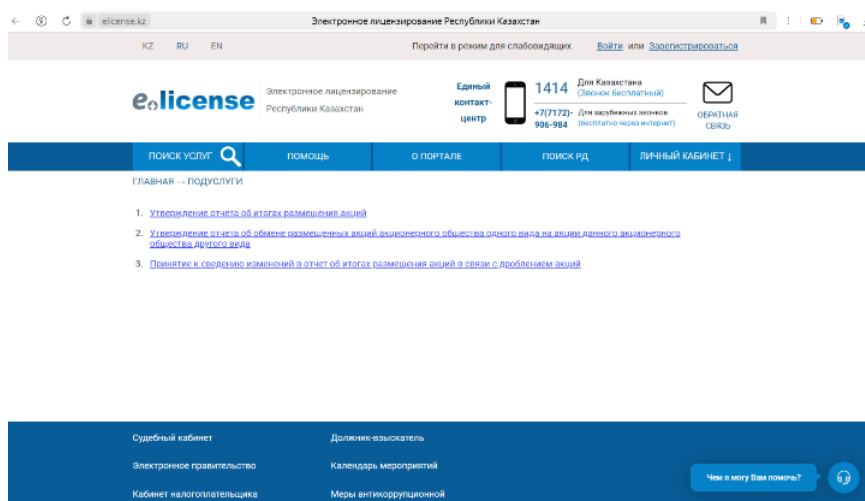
elicense.kz

Электронное лицензирование Республики Казахстан

KZ RU EN

Перейти в режим для слабовидящих Войти или Зарегистрироваться

elicense

Электронное лицензирование Республики Казахстан

Единый контакт-центр

1414 Для Казахстана (Звонок бесплатный)

+7(7172)-906-984 Для зарубежных звонков (бесплатно через интернет)

ОБРАТНАЯ СВЯЗЬ

ПОИСК УСЛУГ ПОМОЩЬ О ПОРТАЛЕ ПОИСК РД ЛИЧНЫЙ КАБИНЕТ ↓

ГЛАВНАЯ → ПОДУСЛУГИ

1. Утверждение отчета об итогах размещения акций

2. Утверждение отчета об обмене размещенных акций акционерного общества одного вида на акции данного акционерного общества другого вида

3. Принятие к сведению изменений в отчет об итогах размещения акций в связи с дроблением акций

Судебный кабинет

Должник-взыскатель

Электронное правительство

Календарь мероприятий

Кабинет налогоплательщика

Меры антикоррупционной

Чем я могу Вам помочь?